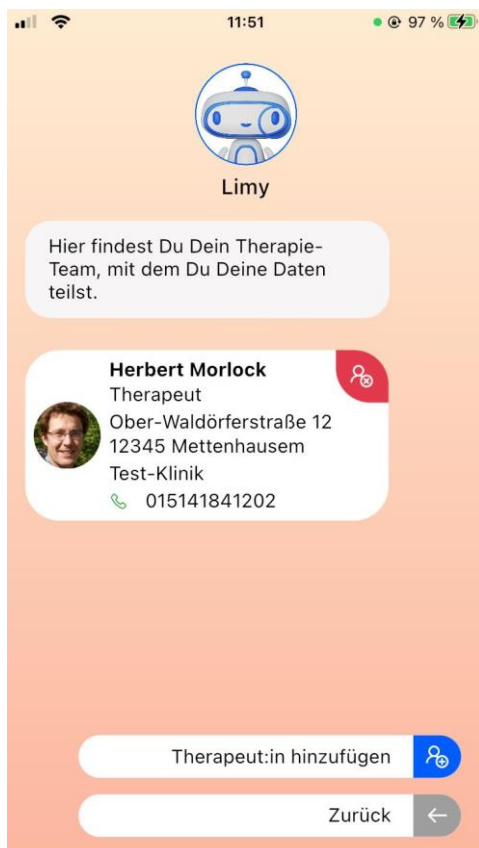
11:51

97 %

Limy

Hier findest Du Dein Therapie-Team, mit dem Du Deine Daten teilst.

Herbert Morlock
Therapeut
Ober-Waldörferstraße 12
12345 Mettenhausem
Test-Klinik
015141841202

Therapeut:in hinzufügen

Zurück